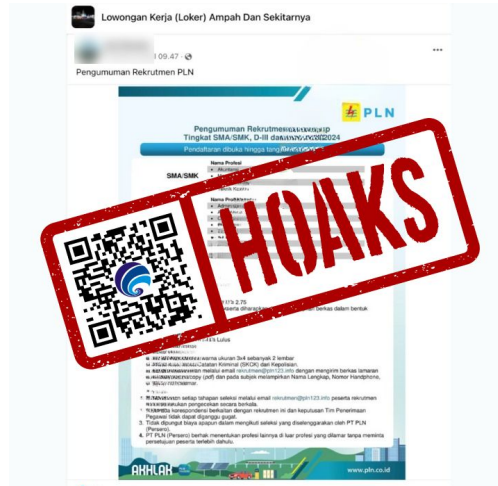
Lowongan Kerja (Loker) Ampah Dan Sekitarnya

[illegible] 09.47 ·

Pengumuman Rekrutmen PLN

PLN

Pengumuman Rekrutmen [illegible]
Tingkat SMA/SMK, D-III dan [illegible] 2024

Pendaftaran dibuka hingga tanggal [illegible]

SMA/SMK

Nama Profesi

HOAKS

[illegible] 2.75

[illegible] peserta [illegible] berkas dalam bentuk

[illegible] Lulus

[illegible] ukuran 3x4 sebanyak 2 lembar
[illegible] Catatan Kriminal (SKCK) dan Kepolisian
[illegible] melalui email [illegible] dengan mengirim berkas lamaran
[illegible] (pdf) dan pada subjek melampirkan Nama Lengkap, Nomor Handphone,

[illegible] setiap tahapan seleksi melalui email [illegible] peserta rekrutmen
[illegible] pengecekan secara berkala.
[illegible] korespondensi berkaitan dengan rekrutmen ini dan keputusan Tim Penerimaan Pegawai tidak dapat diganggu gugat.
3. Tidak dipungut biaya apapun dalam mengikuti seleksi yang diselenggarakan oleh PT PLN (Persero).
4. PT PLN (Persero) berhak menentukan profesi lainnya di luar profesi yang dilamar tanpa meminta persetujuan peserta terlebih dahulu.

AKHLAK

www.pln.co.id